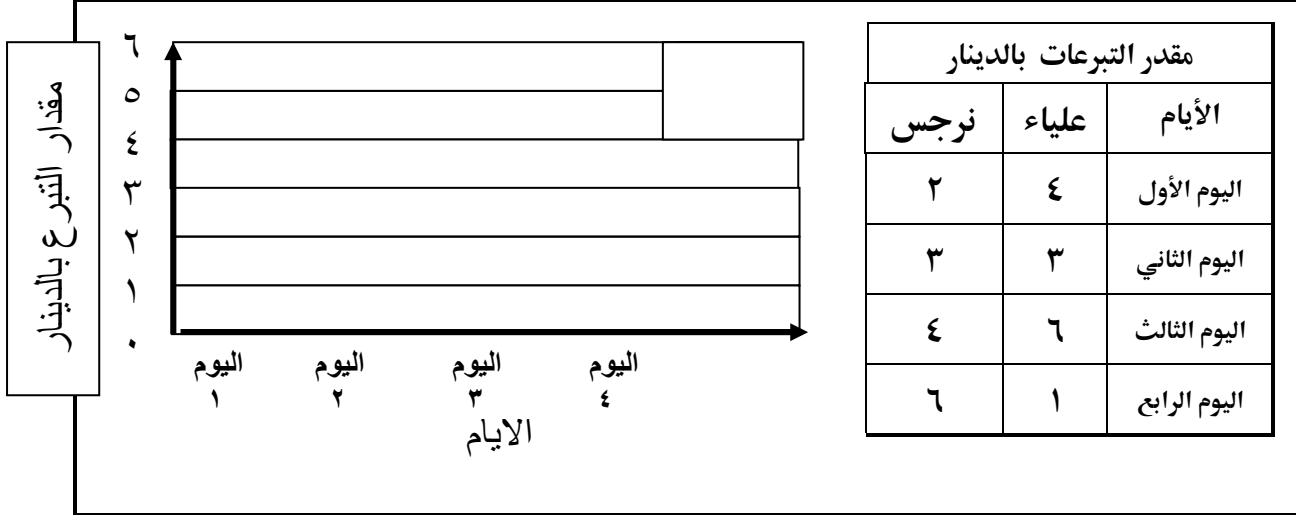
| مقدر التبرعات بالدينار | | |
|---|---|---|
| الأيام | علياء | نرجس |
| اليوم الأول | ٤ | ٢ |
| اليوم الثاني | ٣ | ٣ |
| اليوم الثالث | ٦ | ٤ |
| اليوم الرابع | ١ | ٦ |

مقدار التبرع بالدينار

٦
٥
٤
٣
٢
١
٠

اليوم ١
اليوم ٢
اليوم ٣
اليوم ٤

الايام